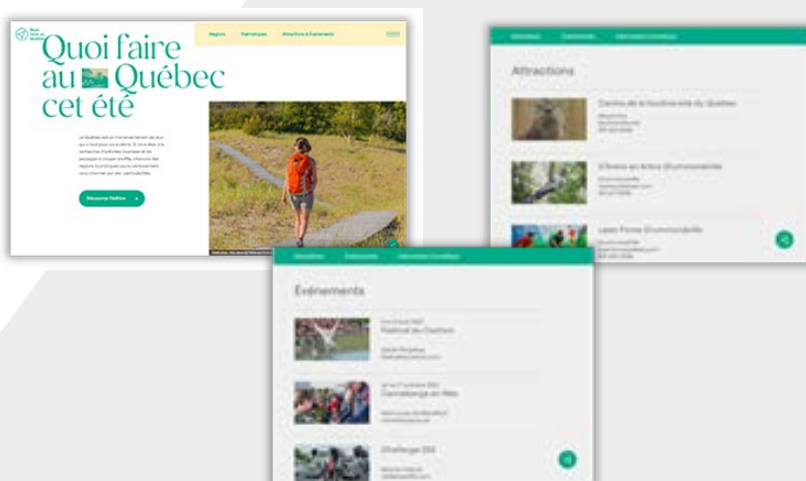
Quoi faire au Québec cet été

Régions
Thématiques
Attractions & Événements

Découvrez l'édition

Attractions

Centre de la biodiversité du Québec

Événements

Festival de l'Oiseau

Carnaberge en fête

Challenger 250

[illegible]